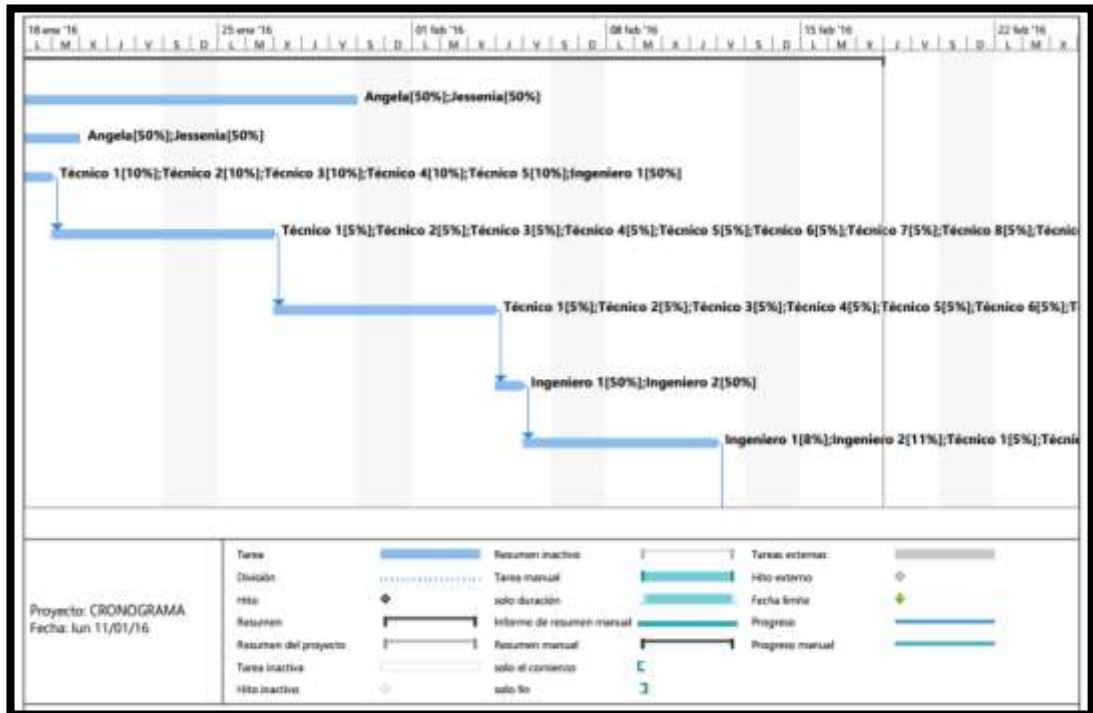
18 ene '16 | L | M | X | J | V | S | D | 25 ene '16 | L | M | X | J | V | S | D | 01 feb '16 | L | M | X | J | V | S | D | 08 feb '16 | L | M | X | J | V | S | D | 15 feb '16 | L | M | X | J | V | S | D | 22 feb '16 | L | M | X

Angela[50%];Jessenia[50%]

Angela[50%];Jessenia[50%]

Técnico 1[10%];Técnico 2[10%];Técnico 3[10%];Técnico 4[10%];Técnico 5[10%];Ingeniero 1[50%]

Técnico 1[5%];Técnico 2[5%];Técnico 3[5%];Técnico 4[5%];Técnico 5[5%];Técnico 6[5%];Técnico 7[5%];Técnico 8[5%];Técnic

Técnico 1[5%];Técnico 2[5%];Técnico 3[5%];Técnico 4[5%];Técnico 5[5%];Técnico 6[5%];T

Ingeniero 1[50%];Ingeniero 2[50%]

Ingeniero 1[8%];Ingeniero 2[11%];Técnico 1[5%];Técni

Proyecto: CRONOGRAMA
Fecha: lun 11/01/16

Tarea
División
Hito
Resumen
Resumen del proyecto
Tarea inactiva
Hito inactivo

Resumen inactivo
Tarea manual
solo duración
Informe de resumen manual
Resumen manual
solo el comienzo
solo fin

Tareas externas
Hito externo
Fecha límite
Progreso
Progreso manual